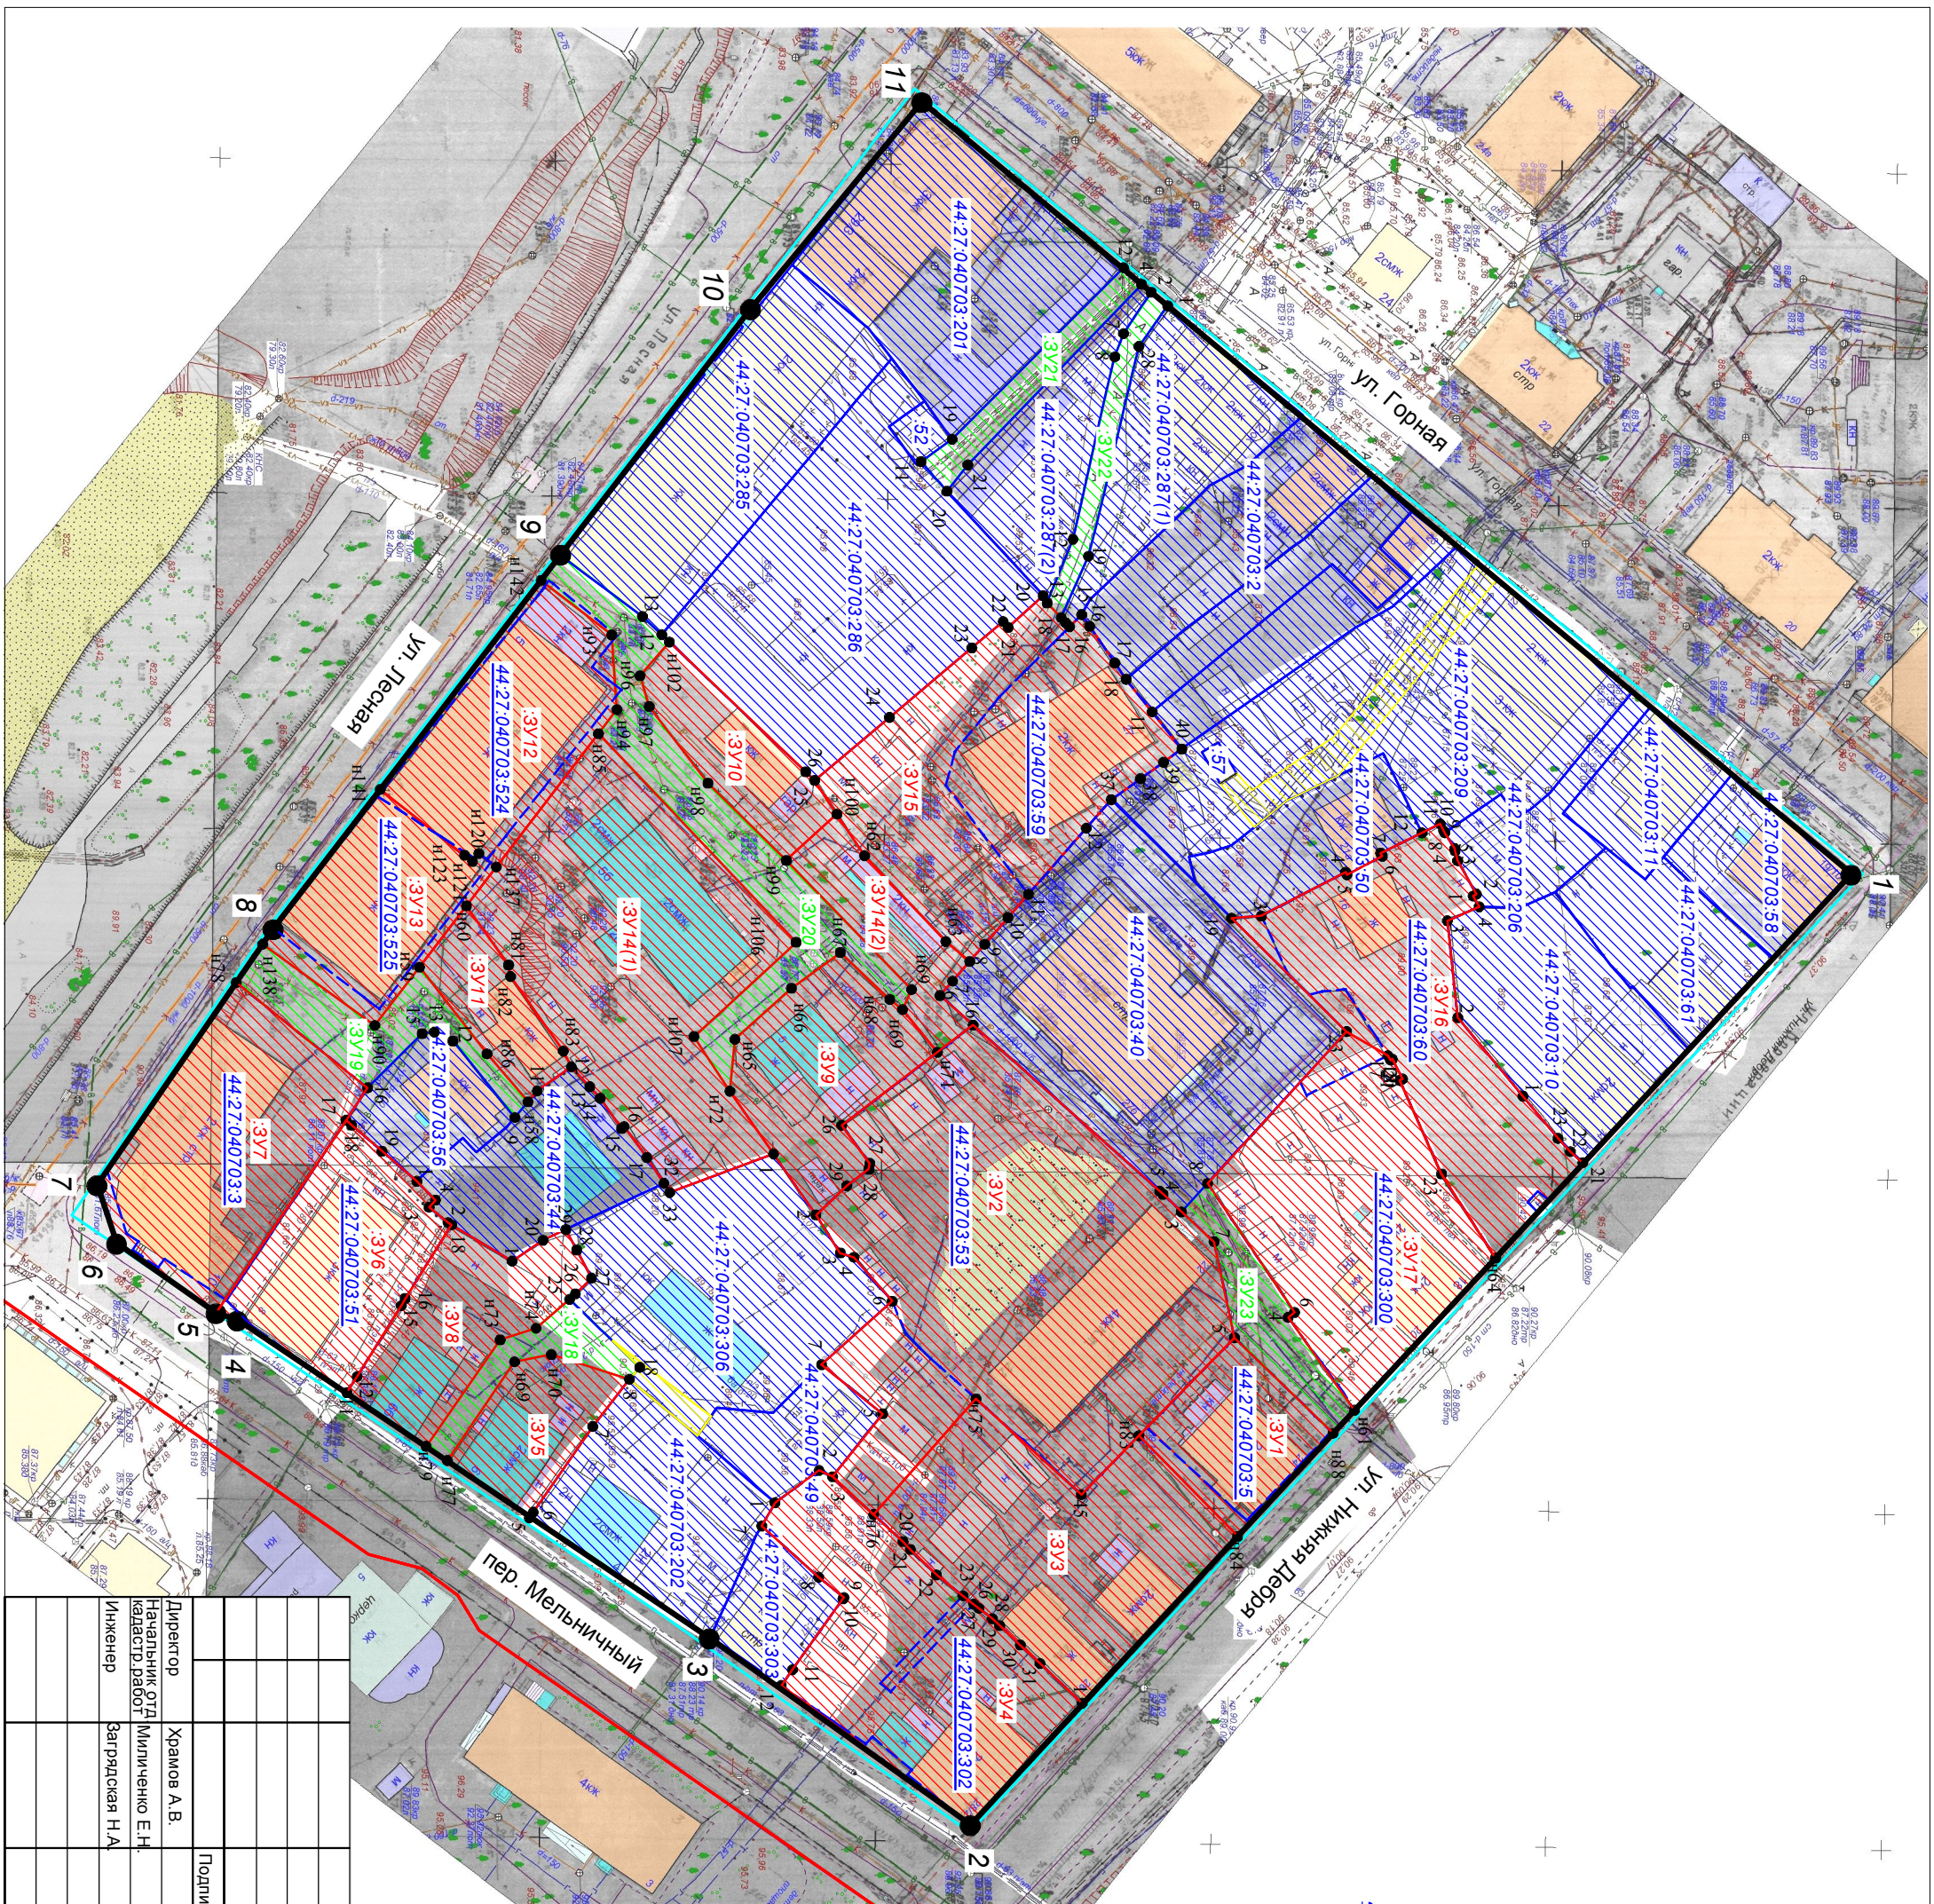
11
10
9
8
7
6
5
4
3
2
1

ул. Горная
ул. Лесная
пер. Мельничный
ул. Нижняя Дебря

44:27:040703:201
44:27:040703:285
44:27:040703:286
44:27:040703:287(1)
44:27:040703:287(2)
44:27:040703:2
44:27:040703:524
44:27:040703:525
44:27:040703:59
44:27:040703:209
44:27:040703:206
44:27:040703:11
44:27:040703:58
44:27:040703:67
44:27:040703:50
44:27:040703:60
44:27:040703:10
44:27:040703:40
44:27:040703:56
44:27:040703:3
44:27:040703:51
44:27:040703:44
44:27:040703:306
44:27:040703:53
44:27:040703:300
44:27:040703:5
44:27:040703:49
44:27:040703:202
44:27:040703:303
44:27:040703:302

:ЗУ1
:ЗУ2
:ЗУ3
:ЗУ4
:ЗУ5
:ЗУ6
:ЗУ7
:ЗУ8
:ЗУ9
:ЗУ10
:ЗУ11
:ЗУ12
:ЗУ13
:ЗУ14(1)
:ЗУ14(2)
:ЗУ15
:ЗУ16
:ЗУ17
:ЗУ18
:ЗУ19
:ЗУ20
:ЗУ21
:ЗУ22
:ЗУ23

| Директор | Храмов А.В. | Подпи |
|---|---|---|
| Начальник отд. кадастр.работ | Миличенко Е.Н. | |
| Инженер | Загрядская Н.А. | |